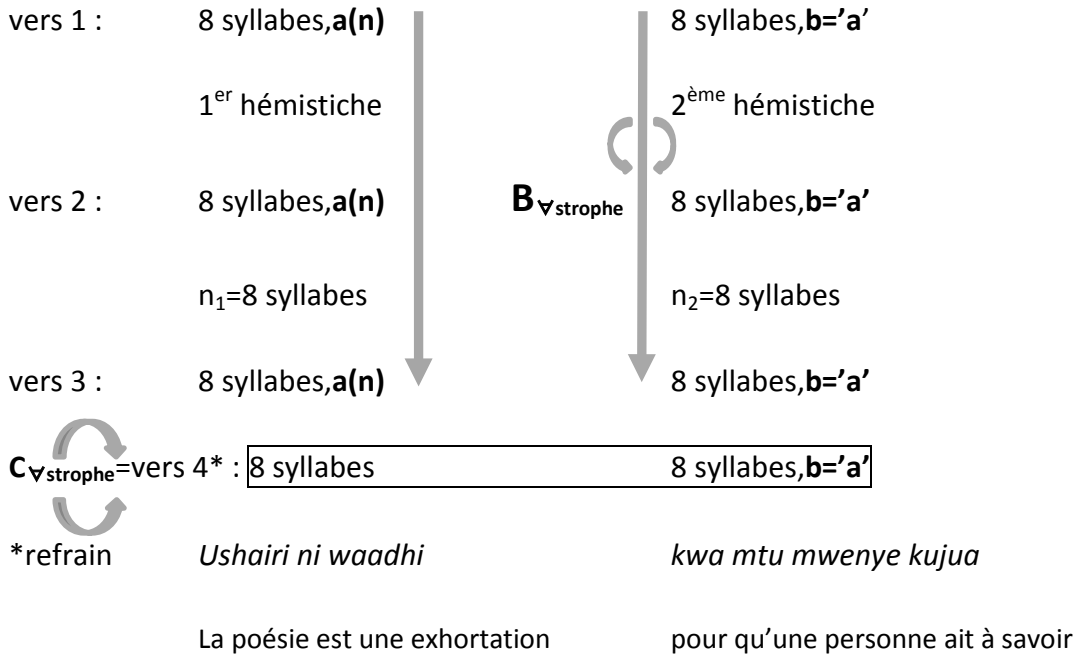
vers 1 : 8 syllabes,**a(n)** 8 syllabes,**b='a**'

1$^{er}$ hémistiche 2$^{ème}$ hémistiche

vers 2 : 8 syllabes,**a(n)** **B**$_{\forall strophe}$ 8 syllabes,**b='a'**

n$_1$=8 syllabes n$_2$=8 syllabes

vers 3 : 8 syllabes,**a(n)** 8 syllabes,**b='a'**

**C**$_{\forall strophe}$=vers 4* : 8 syllabes 8 syllabes,**b='a'**

*refrain *Ushairi ni waadhi* *kwa mtu mwenye kujua*

La poésie est une exhortation pour qu'une personne ait à savoir